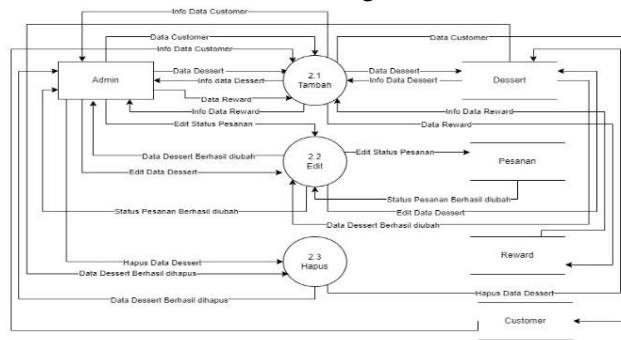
Info Data Customer
Data Customer
Info Data Customer
Data Customer
Admin
Data Dessert
Info data Dessert
Data Reward
Info Data Reward
2.1
Tambah
Data Dessert
Info Data Dessert
Dessert
Info Data Reward
Data Reward
Edit Status Pesanan
Data Dessert Berhasil diubah
2.2
Edit
Edit Status Pesanan
Pesanan
Edit Data Dessert
Status Pesanan Berhasil diubah
Status Pesanan Berhasil diubah
Edit Data Dessert
Data Dessert Berhasil diubah
Hapus Data Dessert
Data Dessert Berhasil dihapus
2.3
Hapus
Reward
Hapus Data Dessert
Data Dessert Berhasil dihapus
Customer